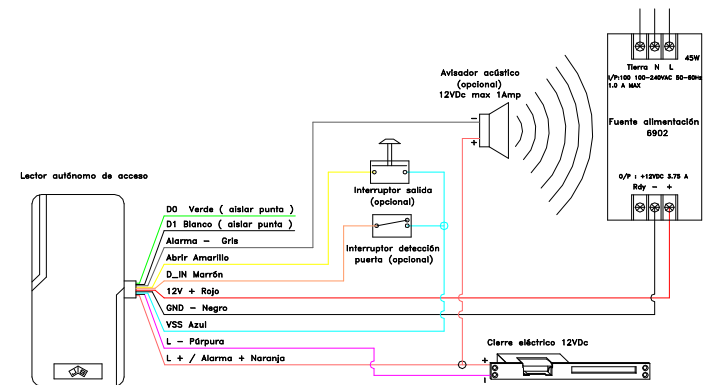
Lector autónomo de acceso

D0 Verde ( aislar punta )
D1 Blanco ( aislar punta )
Alarma − Gris
Abrir Amarillo
D_IN Marrón
12V + Rojo
GND − Negro
VSS Azul
L − Púrpura
L + / Alarma + Naranja

Avisador acústico (opcional) 12VDc max 1Amp

Interruptor salida (opcional)

Interruptor detección puerta (opcional)

Tierra N L
45W
I/P:100 100-240VAC 50-60Hz 1.0 A MAX
Fuente alimentación 6902
O/P : +12VDC 3.75 A
Rdy − +

Cierre eléctrico 12VDc